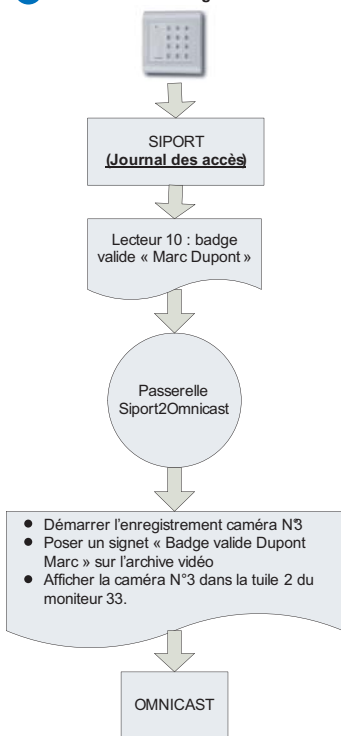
SIPORT
(Journal des accès)

Lecteur 10 : badge valide « Marc Dupont »

Passerelle Siport2Omnicast

- Démarrer l'enregistrement caméra N°3
- Poser un signet « Badge valide Dupont Marc » sur l'archive vidéo
- Afficher la caméra N°3 dans la tuile 2 du moniteur 33.

OMNICAST